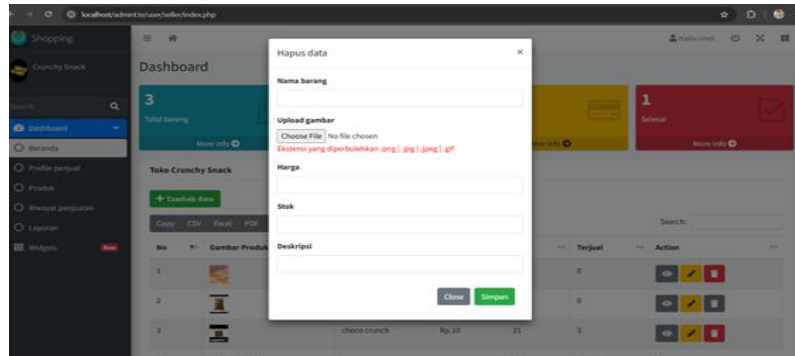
localhost/admin/user/seller/index.php

Shopping

Crunchy Snack

Search

Dashboard

Beranda

Profile penjual

Produk

Riwayat penjualan

Laporan

Widgets New

Dashboard

3
Total barang
More info

More info

1
Selesai
More info

Toko Crunchy Snack

+ Tambah data

Copy CSV Excel PDF

Search:

| No | Gambar Produk | | | | Terjual | Action |
|---|---|---|---|---|---|---|
| 1 | | | | | 0 | |
| 2 | | | | | 0 | |
| 3 | | choco crunch | Rp.10 | 21 | 3 | |

Hapus data ×

Nama barang

Upload gambar

Choose File No file chosen

Ekstensi yang diperbolehkan .png | .jpg | .jpeg | .gif

Harga

Stok

Deskripsi

Close Simpan